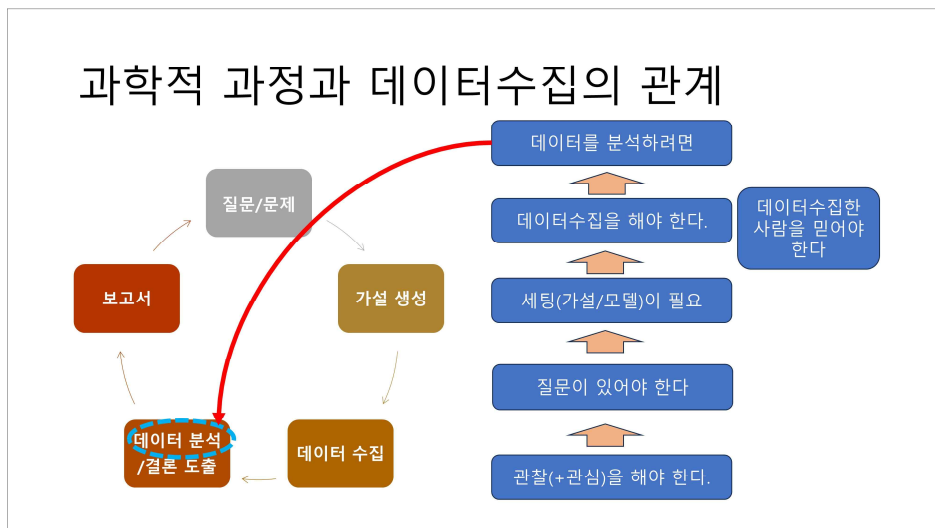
과학적 과정과 데이터수집의 관계

질문/문제

가설 생성

데이터 수집

데이터 분석 /결론 도출

보고서

데이터를 분석하려면

데이터수집을 해야 한다.

데이터수집한 사람을 믿어야 한다

세팅(가설/모델)이 필요

질문이 있어야 한다

관찰(+관심)을 해야 힌디.